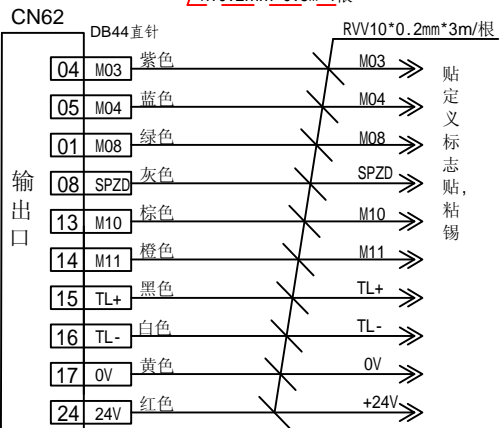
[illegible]根

CN62

DB44直针

RVV10*0.2mm*3m/根

输出口

| | | | |
|---|---|---|---|
| 04 | M03 | 紫色 | M03 |
| 05 | M04 | 蓝色 | M04 |
| 01 | M08 | 绿色 | M08 |
| 08 | SPZD | 灰色 | SPZD |
| 13 | M10 | 棕色 | M10 |
| 14 | M11 | 橙色 | M11 |
| 15 | TL+ | 黑色 | TL+ |
| 16 | TL- | 白色 | TL- |
| 17 | 0V | 黄色 | 0V |
| 24 | 24V | 红色 | +24V |

贴定义标志贴，粘锡